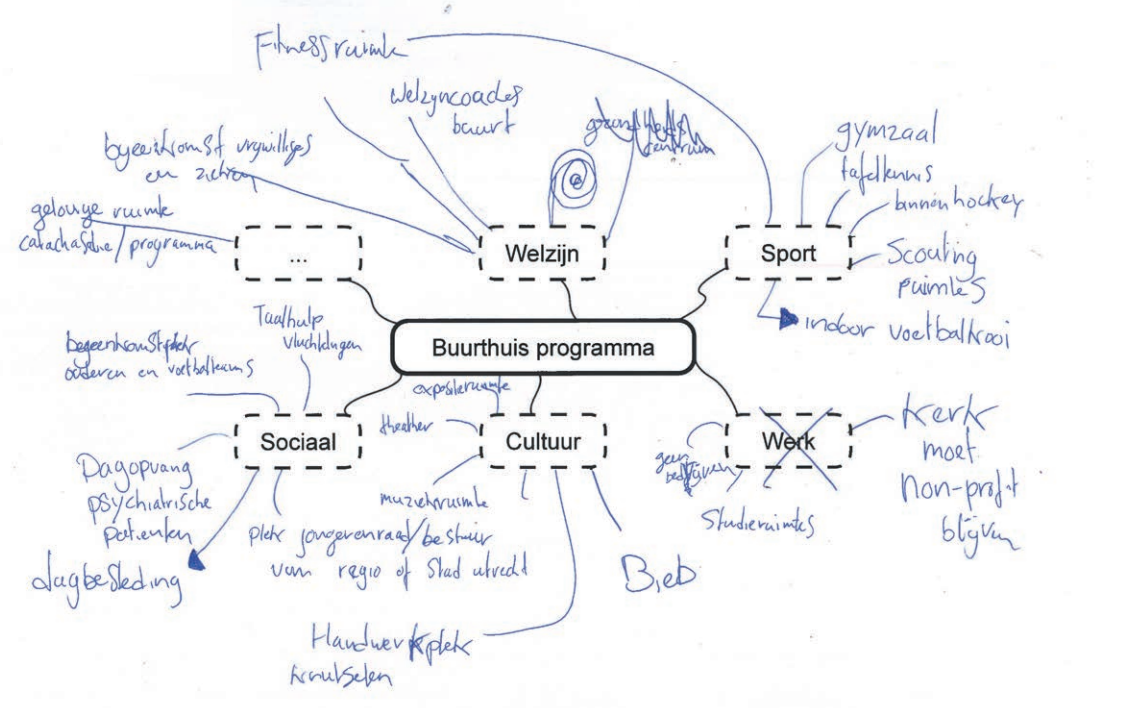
Fitnessruimte

Welzijncoaches buurt

gezondheidscentrum

bijeenkomst vrijwilligers en zichtbaar

gelovige ruimte catechesatie / programma

...

Welzijn

Sport

gymzaal

tafeltennis

binnen hockey

Scouting ruimtes

indoor voetbalkooi

Buurthuis programma

Taalhulp vluchtelingen

bijeenkomstplek ouderen en voetbaltennis

expositieruimte

Sociaal

theather

Cultuur

Werk

geen bedrijven

Studieruimtes

Kerk moet non-profit blijven

Dagopvang psychiatrische patienten

dagbesteding

plek jongerenraad/bestuur van regio of Stad utrecht

muziekruimte

Bieb

Handwerkplek

kruiselen